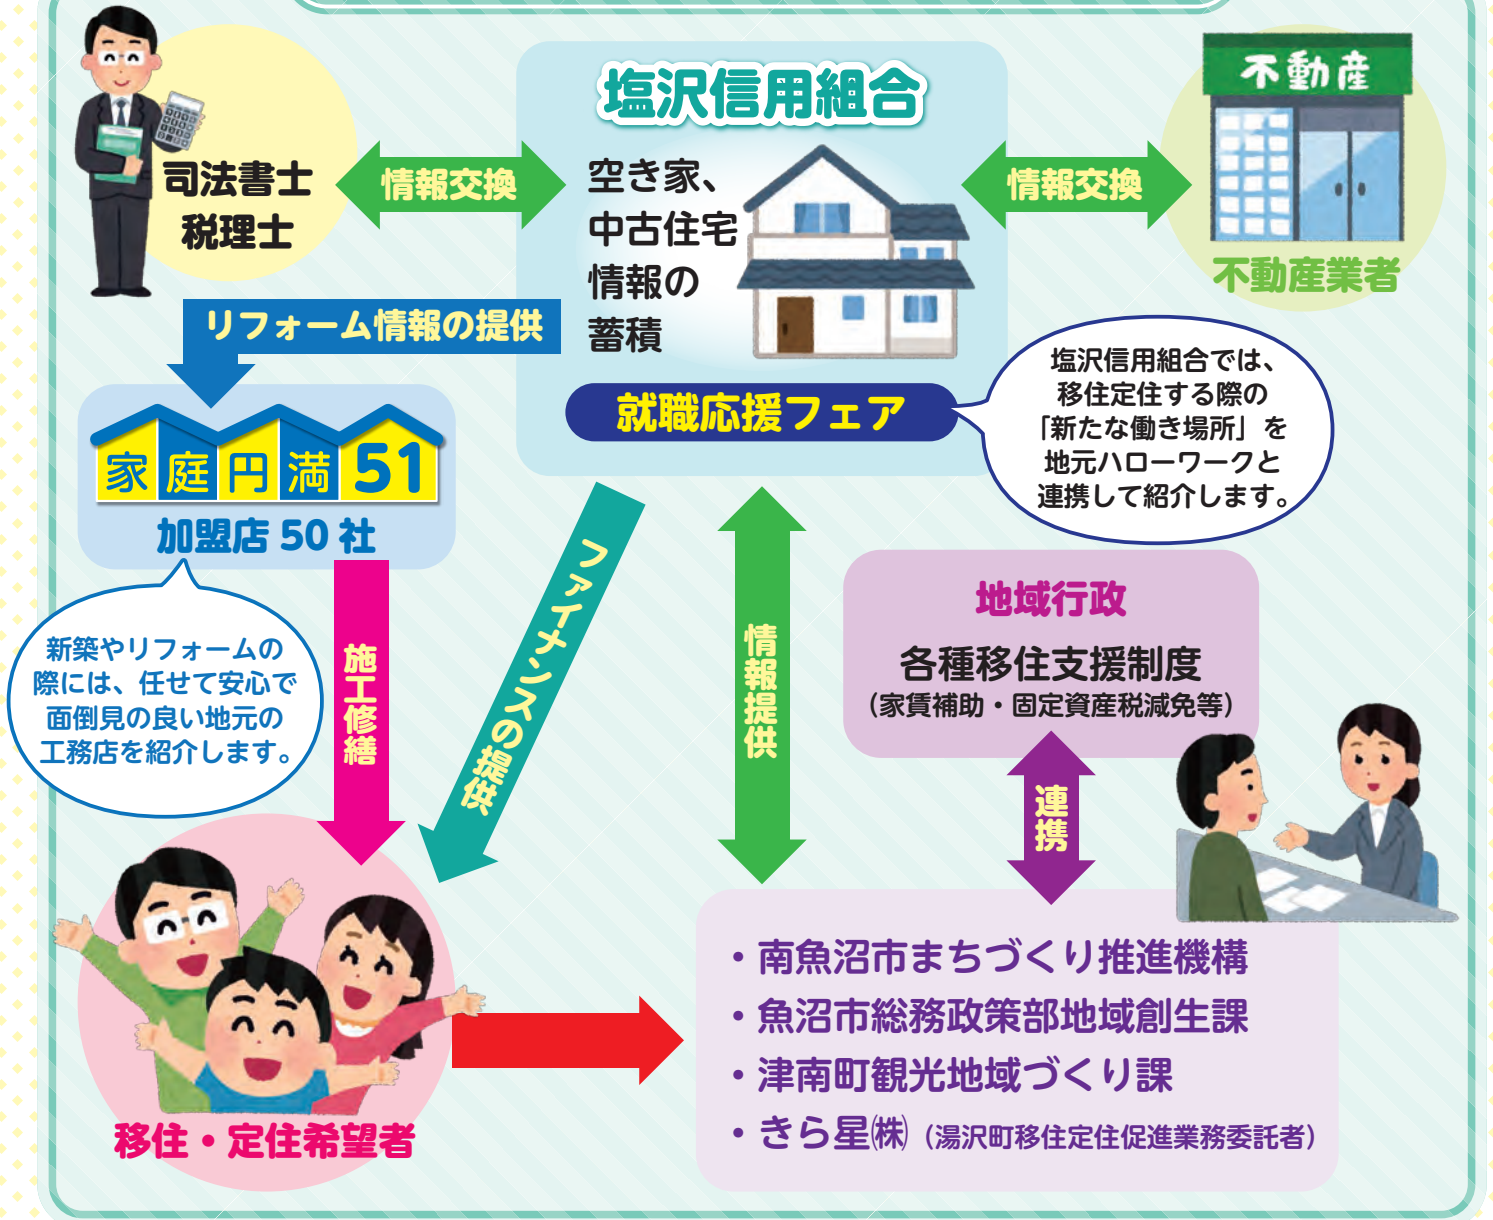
司法書士
税理士

情報交換

塩沢信用組合

空き家、
中古住宅
情報の
蓄積

情報交換

不動産

不動産業者

リフォーム情報の提供

家庭円満51

加盟店 50 社

就職応援フェア

塩沢信用組合では、移住定住する際の「新たな働き場所」を地元ハローワークと連携して紹介します。

新築やリフォームの際には、任せて安心で面倒見の良い地元の工務店を紹介します。

施工修繕

ファイナンスの提供

情報提供

地域行政
各種移住支援制度
（家賃補助・固定資産税減免等）

連携

・南魚沼市まちづくり推進機構
・魚沼市総務政策部地域創生課
・津南町観光地域づくり課
・きら星㈱（湯沢町移住定住促進業務委託者）

移住・定住希望者